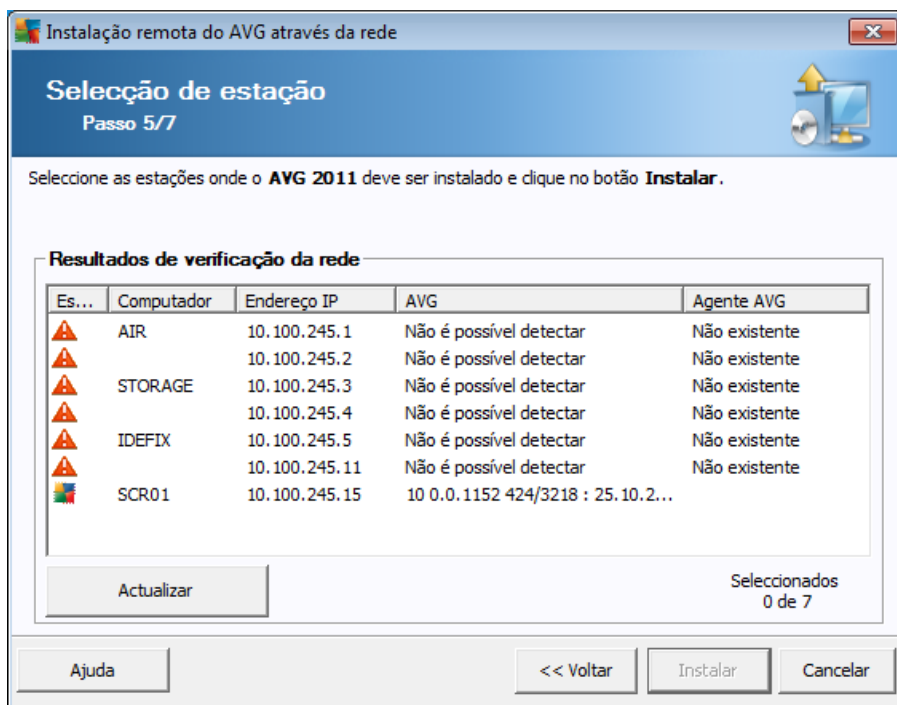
Instalação remota do AVG através da rede

Selecção de estação
Passo 5/7

Seleccione as estações onde o **AVG 2011** deve ser instalado e clique no botão **Instalar**.

Resultados de verificação da rede

| Es... | Computador | Endereço IP | AVG | Agente AVG |
|---|---|---|---|---|
| | AIR | 10.100.245.1 | Não é possível detectar | Não existente |
| | | 10.100.245.2 | Não é possível detectar | Não existente |
| | STORAGE | 10.100.245.3 | Não é possível detectar | Não existente |
| | | 10.100.245.4 | Não é possível detectar | Não existente |
| | IDEFIX | 10.100.245.5 | Não é possível detectar | Não existente |
| | | 10.100.245.11 | Não é possível detectar | Não existente |
| | SCR01 | 10.100.245.15 | 10 0.0.1152 424/3218 : 25.10.2... | |

Actualizar

Seleccionados
0 de 7

Ajuda

<< Voltar

Instalar

Cancelar